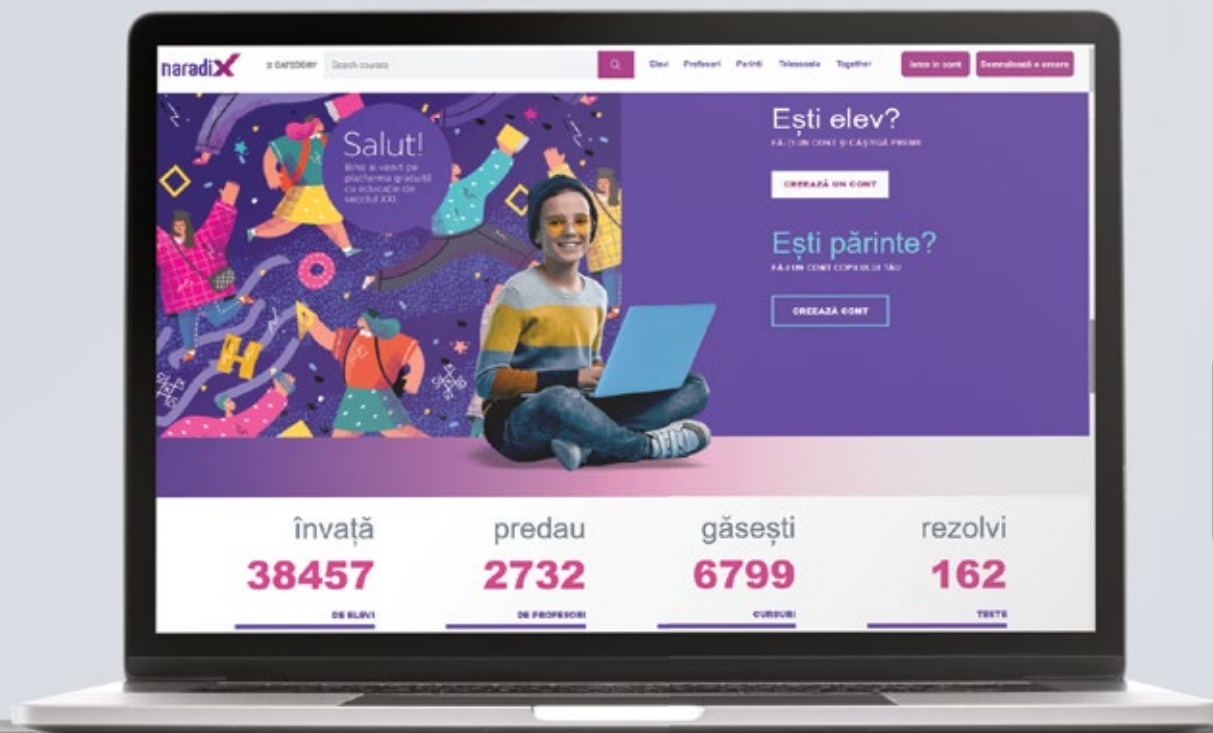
naradiX

CATEGORY Search courses

Elevi Profesori Părinți Telescoala Together

Intră în cont

Salut!

Bine ai venit pe platforma gratuită cu educație de secolul XXI.

Ești elev?

FĂ-ȚI UN CONT ȘI CÂȘTIGĂ PREMII

CREEAZĂ UN CONT

Ești părinte?

FĂ-I UN CONT COPILULUI TĂU

CREEAZĂ CONT

învață

38457

DE ELEVI

predau

2732

DE PROFESORI

găsești

6799

CURSURI

rezolvi

162

TESTE